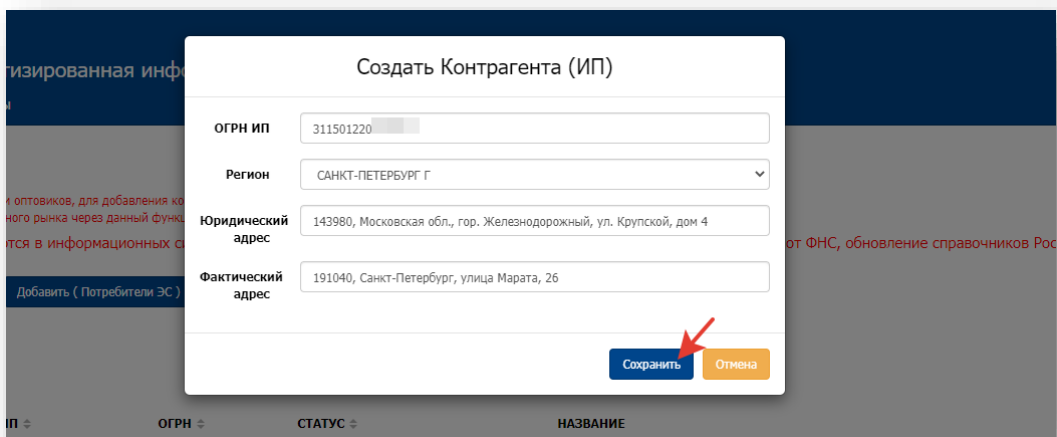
тизированная инф

ы

и оптовиков, для добавления ко

ного рынка через данный функ

тся в информационных с

от ФНС, обновление справочников Рос

Добавить ( Потребители ЭС )

Создать Контрагента (ИП)

ОГРН ИП
311501220

Регион
САНКТ-ПЕТЕРБУРГ Г

Юридический адрес
143980, Московская обл., гор. Железнодорожный, ул. Крупской, дом 4

Фактический адрес
191040, Санкт-Петербург, улица Марата, 26

Сохранить
Отмена

ІП
ОГРН
СТАТУС
НАЗВАНИЕ